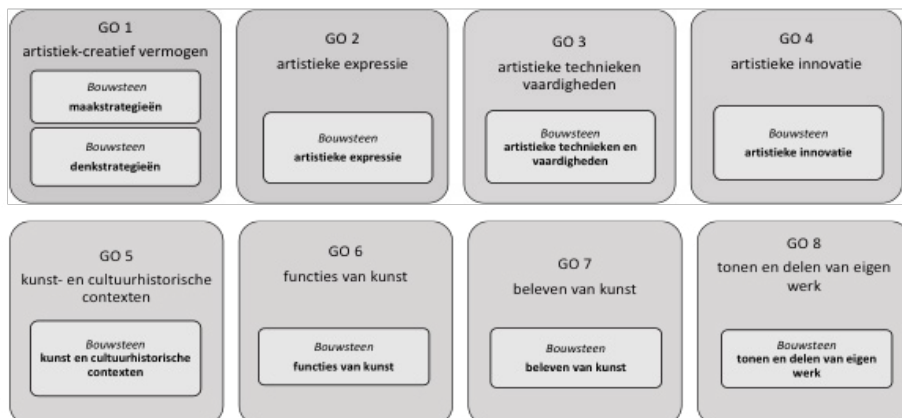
GO 1
artistiek-creatief vermogen

*Bouwsteen*
**maakstrategieën**

*Bouwsteen*
**denkstrategieën**

GO 2
artistieke expressie

*Bouwsteen*
**artistieke expressie**

GO 3
artistieke technieken vaardigheden

*Bouwsteen*
**artistieke technieken en vaardigheden**

GO 4
artistieke innovatie

*Bouwsteen*
**artistieke innovatie**

GO 5
kunst- en cultuurhistorische contexten

*Bouwsteen*
**kunst en cultuurhistorische contexten**

GO 6
functies van kunst

*Bouwsteen*
**functies van kunst**

GO 7
beleven van kunst

*Bouwsteen*
**beleven van kunst**

GO 8
tonen en delen van eigen werk

*Bouwsteen*
**tonen en delen van eigen werk**